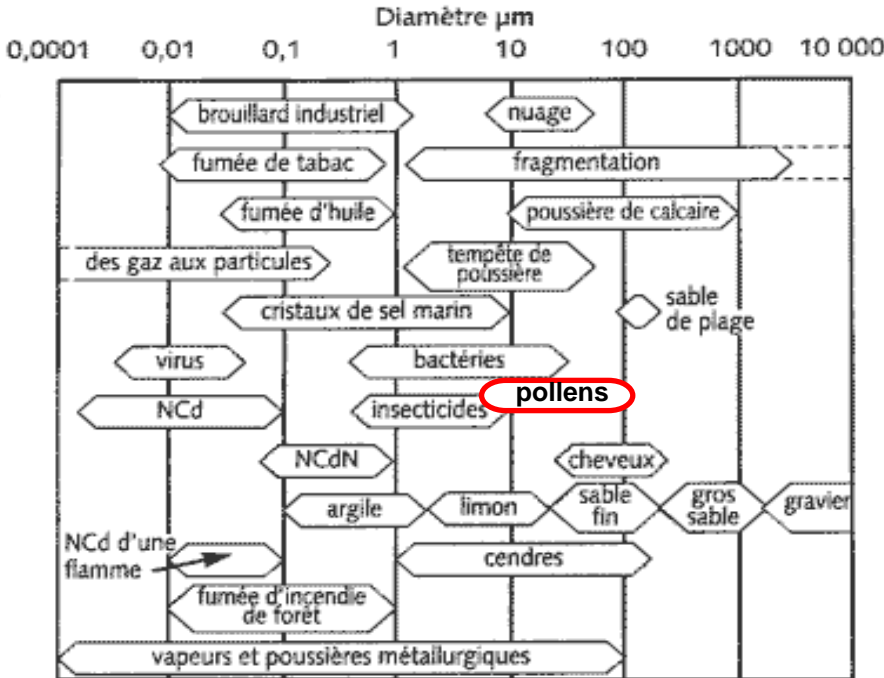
Diamètre µm

0,0001 0,01 0,1 1 10 100 1000 10 000

brouillard industriel

nuage

fumée de tabac

fragmentation

fumée d'huile

poussière de calcaire

des gaz aux particules

tempête de poussière

cristaux de sel marin

sable de plage

virus

bactéries

pollens

NCd

insecticides

NCdN

cheveux

argile

limon

sable fin

gros sable

gravier

NCd d'une flamme

cendres

fumée d'incendie de forêt

vapeurs et poussières métallurgiques